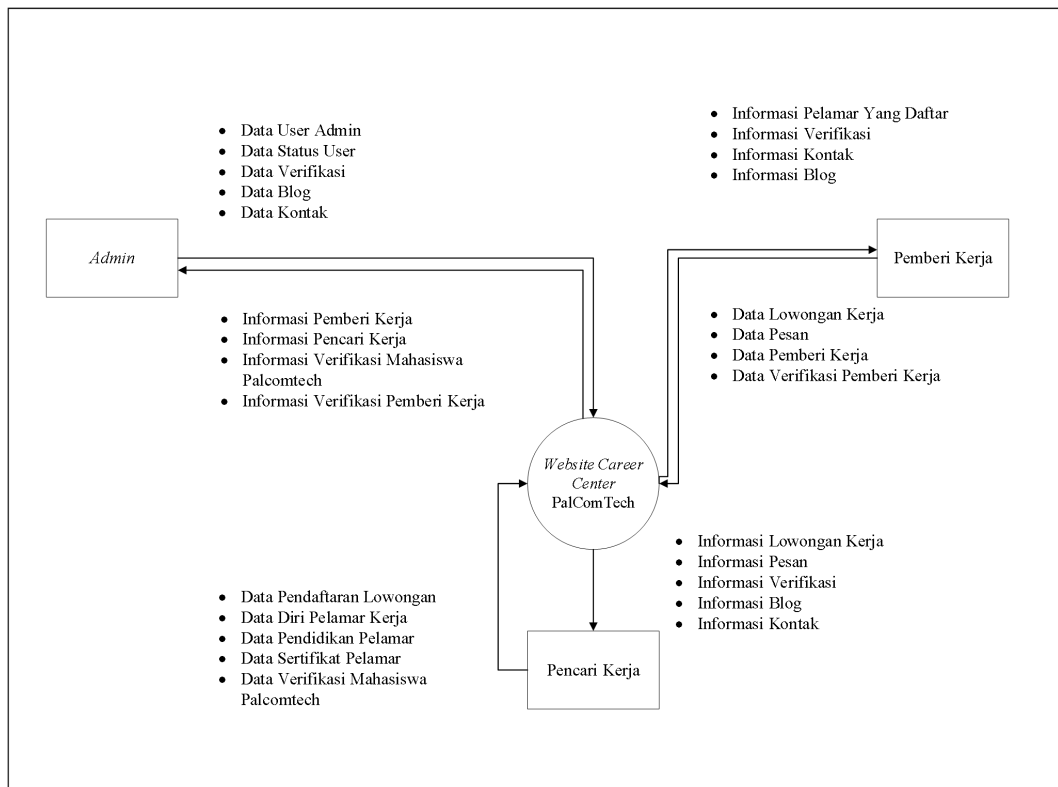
- Data User Admin
- Data Status User
- Data Verifikasi
- Data Blog
- Data Kontak

- Informasi Pelamar Yang Daftar
- Informasi Verifikasi
- Informasi Kontak
- Informasi Blog

Admin

Pemberi Kerja

- Informasi Pemberi Kerja
- Informasi Pencari Kerja
- Informasi Verifikasi Mahasiswa Palcomtech
- Informasi Verifikasi Pemberi Kerja

- Data Lowongan Kerja
- Data Pesan
- Data Pemberi Kerja
- Data Verifikasi Pemberi Kerja

Website Career Center PalComTech

- Informasi Lowongan Kerja
- Informasi Pesan
- Informasi Verifikasi
- Informasi Blog
- Informasi Kontak

- Data Pendaftaran Lowongan
- Data Diri Pelamar Kerja
- Data Pendidikan Pelamar
- Data Sertifikat Pelamar
- Data Verifikasi Mahasiswa Palcomtech

Pencari Kerja